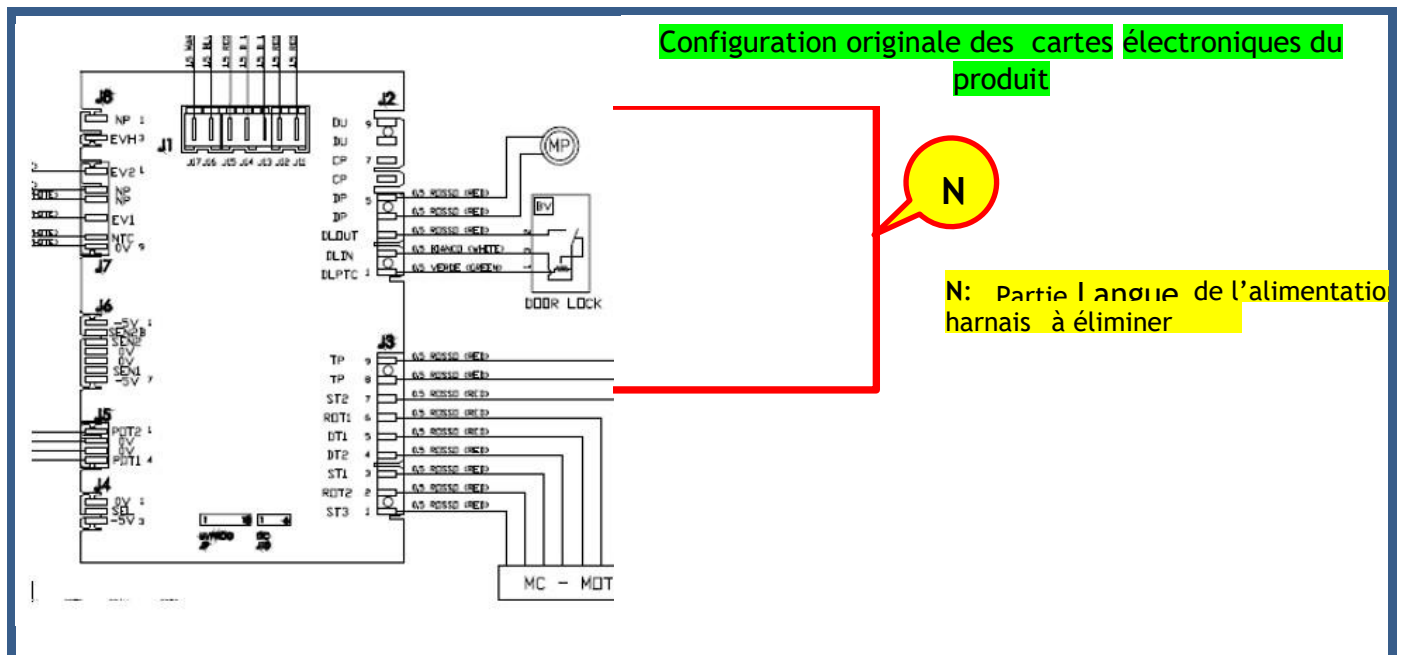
Configuration originale des cartes électroniques du produit

N

N: Partie Langue de l'alimentatio harnais à éliminer

J8
NP 1
EVH 3
J1
J07 J06 J05 J04 J03 J02 J01
EV2
NP
NP
EV1
NTC
0V 9
J7
J6
-5V 1
SEN2
SEN2
0V
0V
SEN1
-5V 7
J5
POT2 1
0V
0V
POT1 4
J4
0V 1
SEL
-5V 3

J2
DU 9
DU
CP 7
CP
DP 5
DP
DLOUT
DLIN
DLPTC 1
0,5 ROSSO (RED)
0,5 ROSSO (RED)
0,5 ROSSO (RED)
0,5 BIANCO (WHITE)
0,5 VERDE (GREEN)
MP
BV
DOOR LOCK

J3
TP 9
TP 8
ST2 7
RDT1 6
DT1 5
DT2 4
ST1 3
RDT2 2
ST3 1
0,5 ROSSO (RED)
0,5 ROSSO (RED)
0,5 ROSSO (RED)
0,5 ROSSO (RED)
0,5 ROSSO (RED)
0,5 ROSSO (RED)
0,5 ROSSO (RED)
0,5 ROSSO (RED)
0,5 ROSSO (RED)
MC - MOT